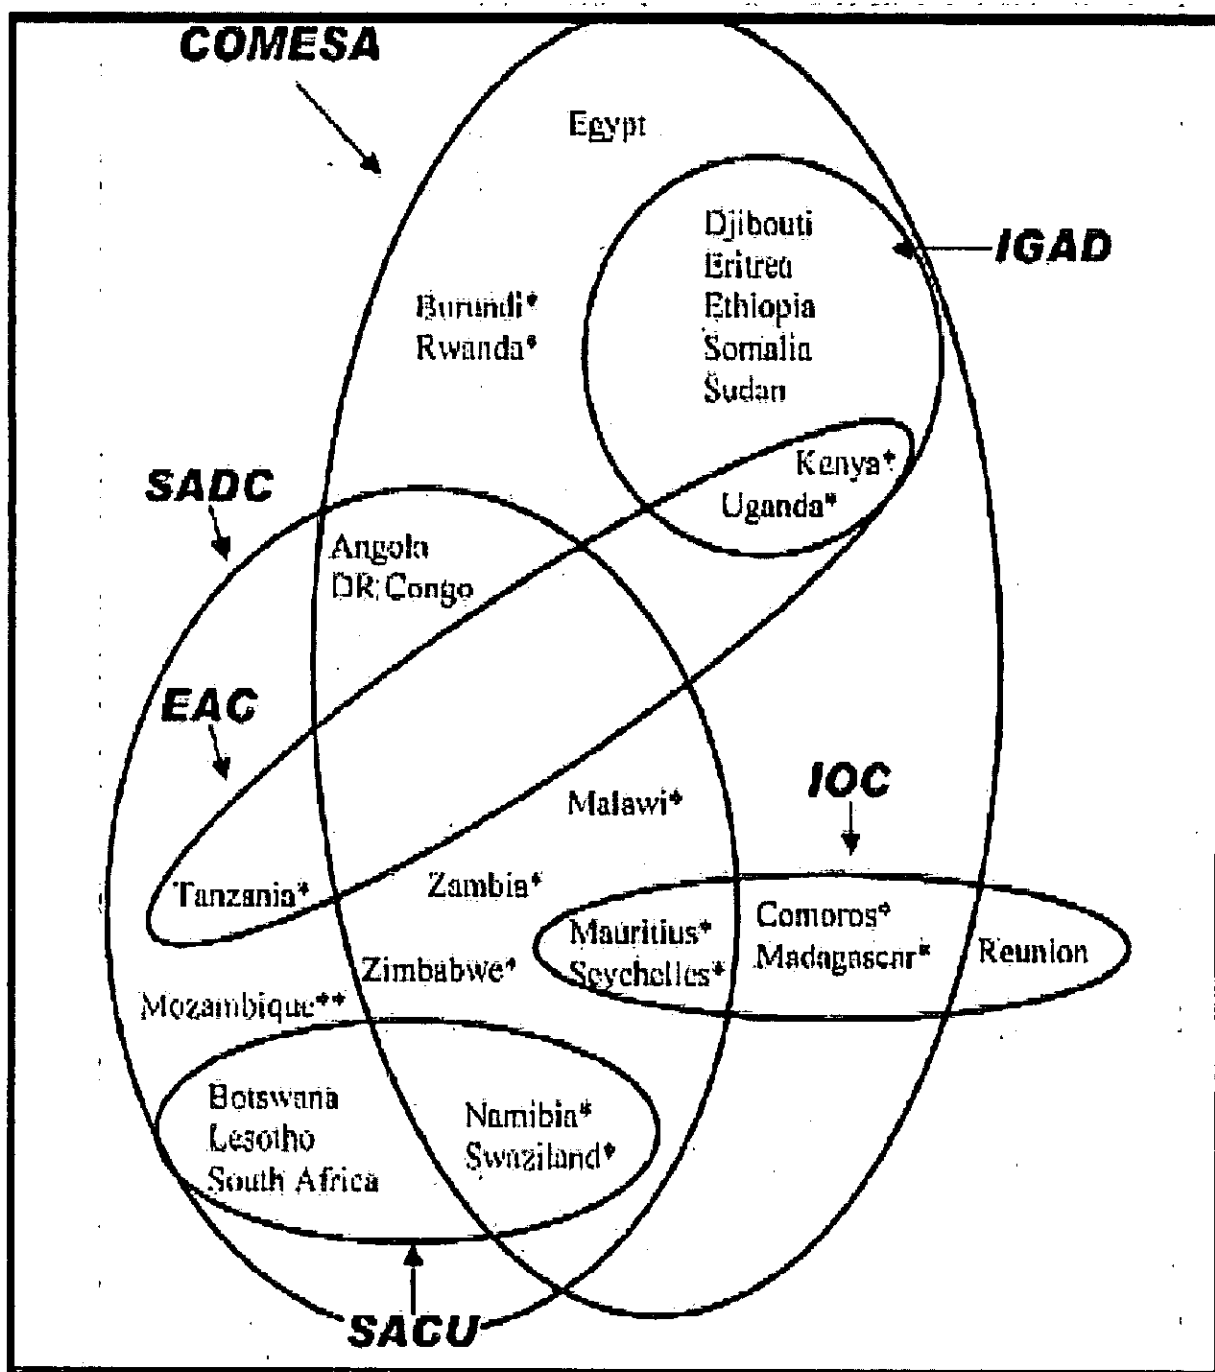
COMESA

Egypt

Djibouti
Eritrea
Ethiopia
Somalia
Sudan

IGAD

Burundi*
Rwanda*

Kenya*
Uganda*

SADC

Angola
DR Congo

EAC

IOC

Malawi*

Tanzania*

Zambia*

Mauritius*
Seychelles*

Comoros*
Madagascar*

Reunion

Zimbabwe*

Mozambique**

Botswana
Lesotho
South Africa

Namibia*
Swaziland*

SACU